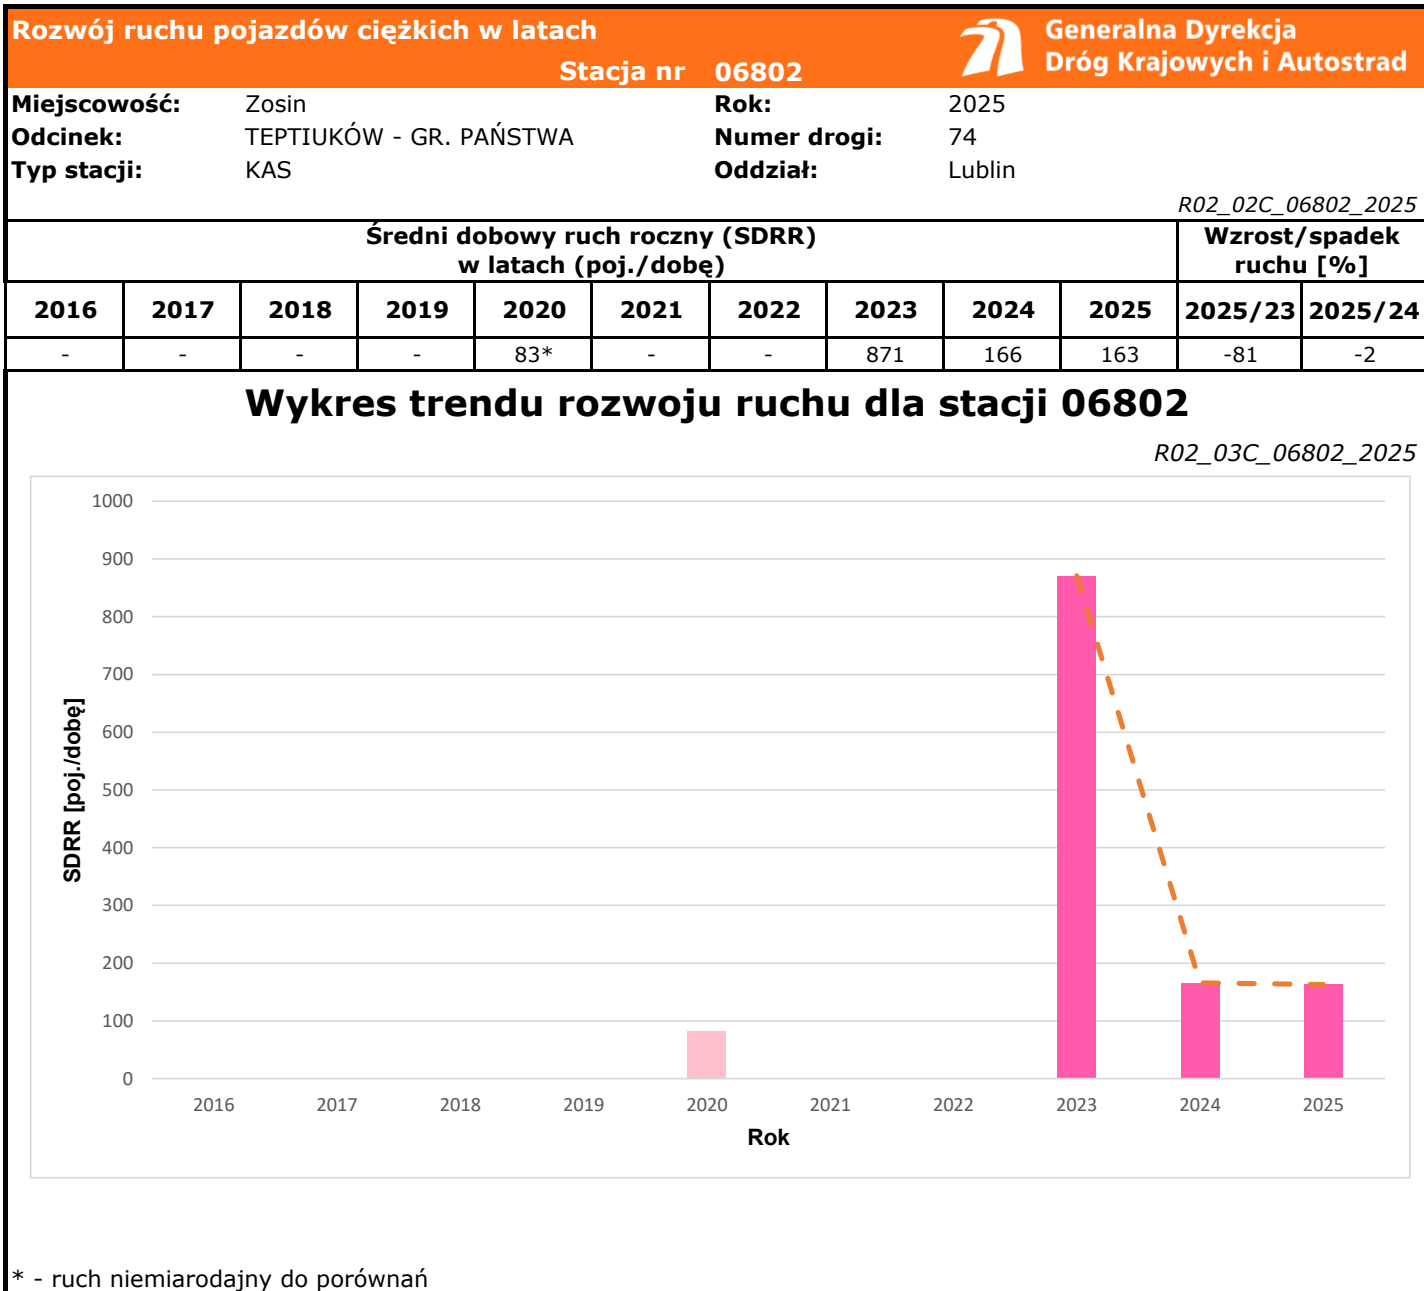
Rozwój ruchu pojazdów ciężkich w latach

Stacja nr 06802

Generalna Dyrekcja Dróg Krajowych i Autostrad

Miejscowość: Zosin
Odcinek: TEPTIUKÓW - GR. PAŃSTWA
Typ stacji: KAS
Rok: 2025
Numer drogi: 74
Oddział: Lublin

R02_02C_06802_2025

| Średni dobowy ruch roczny (SDRR) w latach (poj./dobę) | | | | | | | | | | Wzrost/spadek ruchu [%] | |
|---|---|---|---|---|---|---|---|---|---|---|---|
| 2016 | 2017 | 2018 | 2019 | 2020 | 2021 | 2022 | 2023 | 2024 | 2025 | 2025/23 | 2025/24 |
| - | - | - | - | 83* | - | - | 871 | 166 | 163 | -81 | -2 |

Wykres trendu rozwoju ruchu dla stacji 06802

R02_03C_06802_2025

1000
900
800
700
600
500
400
300
200
100
0

SDRR [poj./dobę]

2016 2017 2018 2019 2020 2021 2022 2023 2024 2025

Rok

* - ruch niemiarodajny do porównań